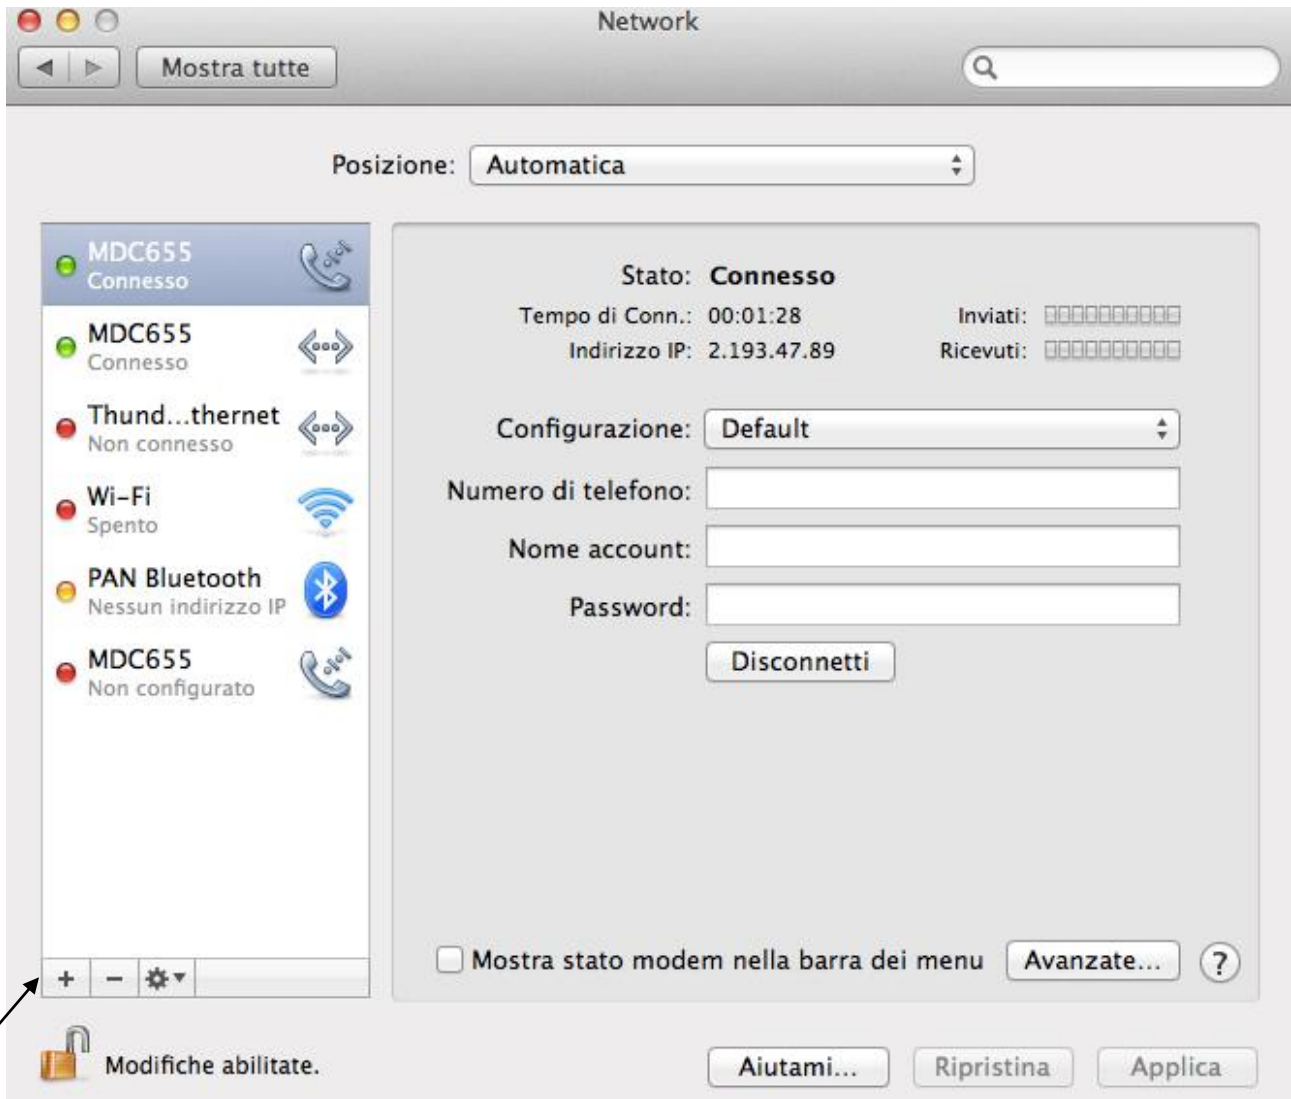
Network

Mostra tutte

Posizione: Automatica

MDC655
Connesso

MDC655
Connesso

Thund...thernet
Non connesso

Wi-Fi
Spento

PAN Bluetooth
Nessun indirizzo IP

MDC655
Non configurato

+ −

Stato: Connesso

Tempo di Conn.: 00:01:28

Indirizzo IP: 2.193.47.89

Inviati:

Ricevuti:

Configurazione: Default

Numero di telefono:

Nome account:

Password:

Disconnetti

Mostra stato modem nella barra dei menu

Avanzate...

?

Modifiche abilitate.

Aiutami...

Ripristina

Applica